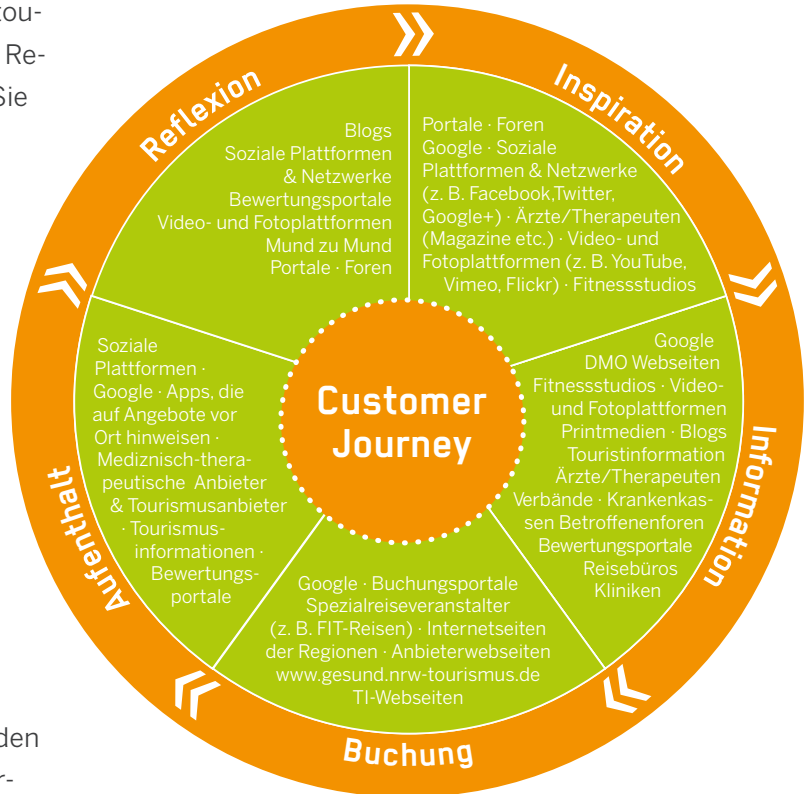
tou-
Re-
Sie

Reflexion

Inspiration

Blogs
Soziale Plattformen & Netzwerke
Bewertungsportale
Video- und Fotoplattformen
Mund zu Mund
Portale · Foren

Portale · Foren
Google · Soziale Plattformen & Netzwerke (z. B. Facebook,Twitter, Google+) · Ärzte/Therapeuten (Magazine etc.) · Video- und Fotoplattformen (z. B. YouTube, Vimeo, Flickr) · Fitnessstudios

Customer Journey

Soziale Plattformen · Google · Apps, die auf Angebote vor Ort hinweisen · Mediznisch-therapeutische Anbieter & Tourismusanbieter · Tourismusinformationen · Bewertungsportale

Google
DMO Webseiten
Fitnessstudios · Video- und Fotoplattformen
Printmedien · Blogs
Touristinformation
Ärzte/Therapeuten
Verbände · Krankenkassen Betroffenenforen
Bewertungsportale
Reisebüros
Kliniken

Aufenthalt

Information

Google · Buchungsportale
Spezialreiseveranstalter (z. B. FIT-Reisen) · Internetseiten der Regionen · Anbieterwebseiten
www.gesund.nrw-tourismus.de
TI-Webseiten

Buchung

den
r-